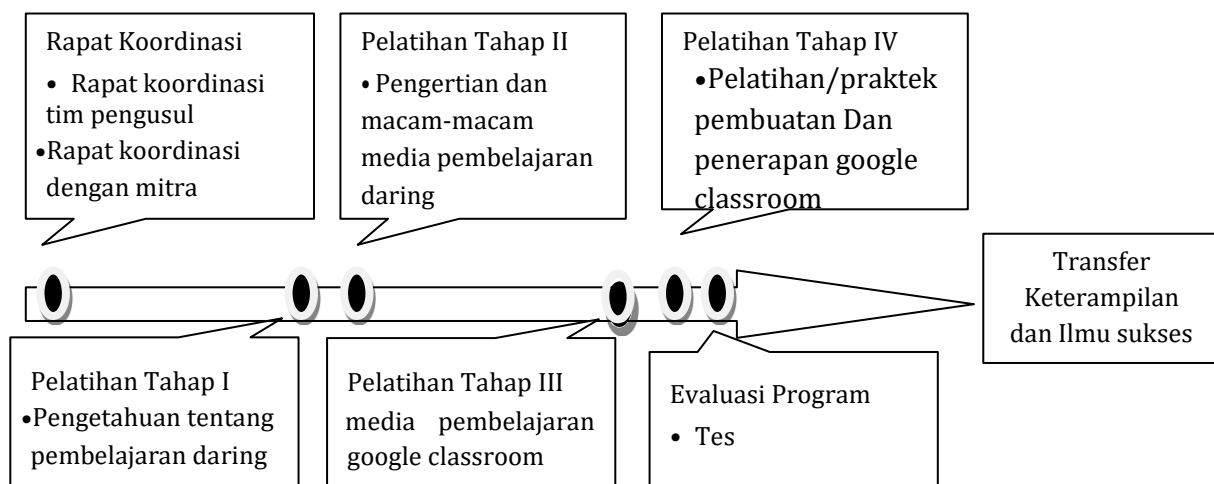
Rapat Koordinasi
• Rapat koordinasi tim pengusul
• Rapat koordinasi dengan mitra

Pelatihan Tahap II
• Pengertian dan macam-macam media pembelajaran daring

Pelatihan Tahap IV
• Pelatihan/praktek pembuatan Dan penerapan google classroom

Transfer Keterampilan dan Ilmu sukses

Pelatihan Tahap I
• Pengetahuan tentang pembelajaran daring

Pelatihan Tahap III
media pembelajaran google classroom

Evaluasi Program
• Tes